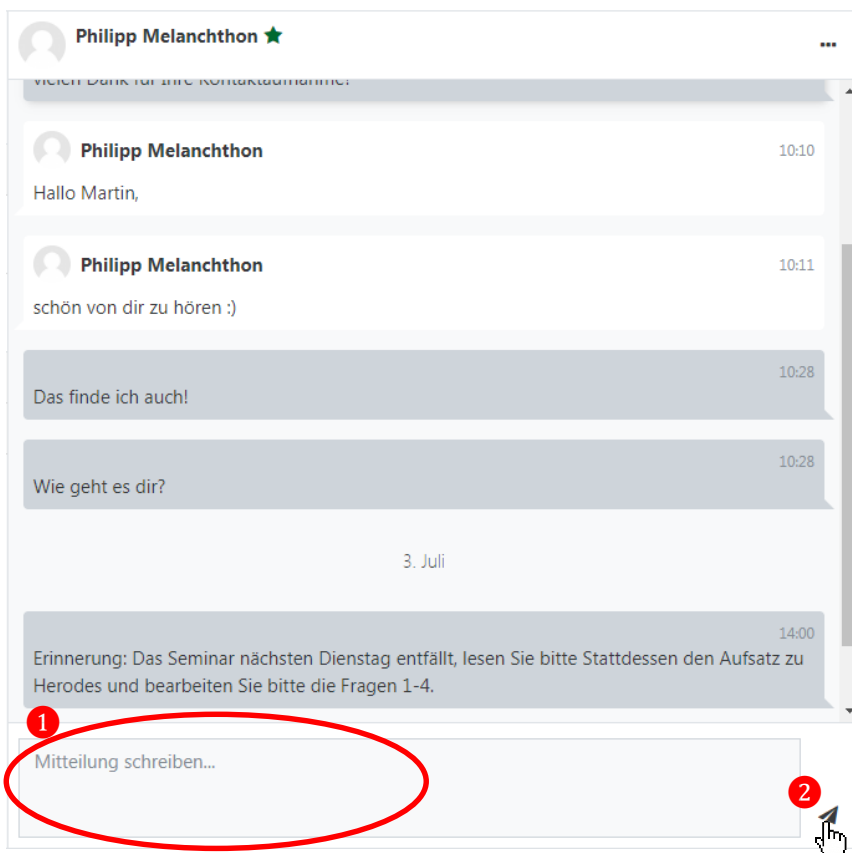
Philipp Melanchthon

...

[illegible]

Philipp Melanchthon 10:10
Hallo Martin,

Philipp Melanchthon 10:11
schön von dir zu hören :)

10:28
Das finde ich auch!

10:28
Wie geht es dir?

3. Juli

14:00
Erinnerung: Das Seminar nächsten Dienstag entfällt, lesen Sie bitte Stattdessen den Aufsatz zu Herodes und bearbeiten Sie bitte die Fragen 1-4.

1

Mitteilung schreiben...

2